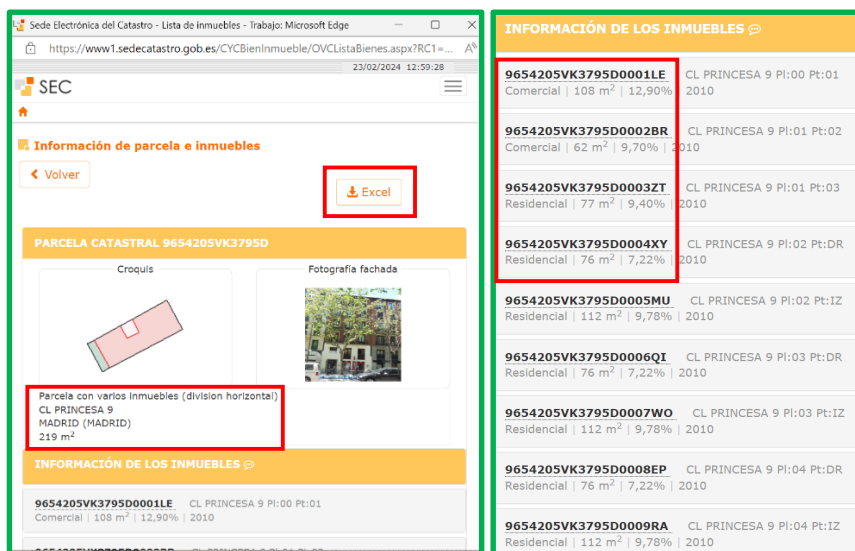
Sede Electrónica del Catastro - Lista de inmuebles - Trabajo: Microsoft Edge

https://www1.sedecatastro.gob.es/CYCBienInmueble/OVCListaBienes.aspx?RC1=...

23/02/2024 12:59:28

SEC

Información de parcela e inmuebles

Volver

Excel

PARCELA CATASTRAL 9654205VK3795D

Croquis

Fotografía fachada

Parcela con varios inmuebles (division horizontal)
CL PRINCESA 9
MADRID (MADRID)
219 m$^2$

INFORMACIÓN DE LOS INMUEBLES

9654205VK3795D0001LE CL PRINCESA 9 Pl:00 Pt:01
Comercial | 108 m$^2$ | 12,90% | 2010

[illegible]

INFORMACIÓN DE LOS INMUEBLES

9654205VK3795D0001LE CL PRINCESA 9 Pl:00 Pt:01
Comercial | 108 m$^2$ | 12,90% | 2010

9654205VK3795D0002BR CL PRINCESA 9 Pl:01 Pt:02
Comercial | 62 m$^2$ | 9,70% | 2010

9654205VK3795D0003ZT CL PRINCESA 9 Pl:01 Pt:03
Residencial | 77 m$^2$ | 9,40% | 2010

9654205VK3795D0004XY CL PRINCESA 9 Pl:02 Pt:DR
Residencial | 76 m$^2$ | 7,22% | 2010

9654205VK3795D0005MU CL PRINCESA 9 Pl:02 Pt:IZ
Residencial | 112 m$^2$ | 9,78% | 2010

9654205VK3795D0006QI CL PRINCESA 9 Pl:03 Pt:DR
Residencial | 76 m$^2$ | 7,22% | 2010

9654205VK3795D0007WO CL PRINCESA 9 Pl:03 Pt:IZ
Residencial | 112 m$^2$ | 9,78% | 2010

9654205VK3795D0008EP CL PRINCESA 9 Pl:04 Pt:DR
Residencial | 76 m$^2$ | 7,22% | 2010

9654205VK3795D0009RA CL PRINCESA 9 Pl:04 Pt:IZ
Residencial | 112 m$^2$ | 9,78% | 2010